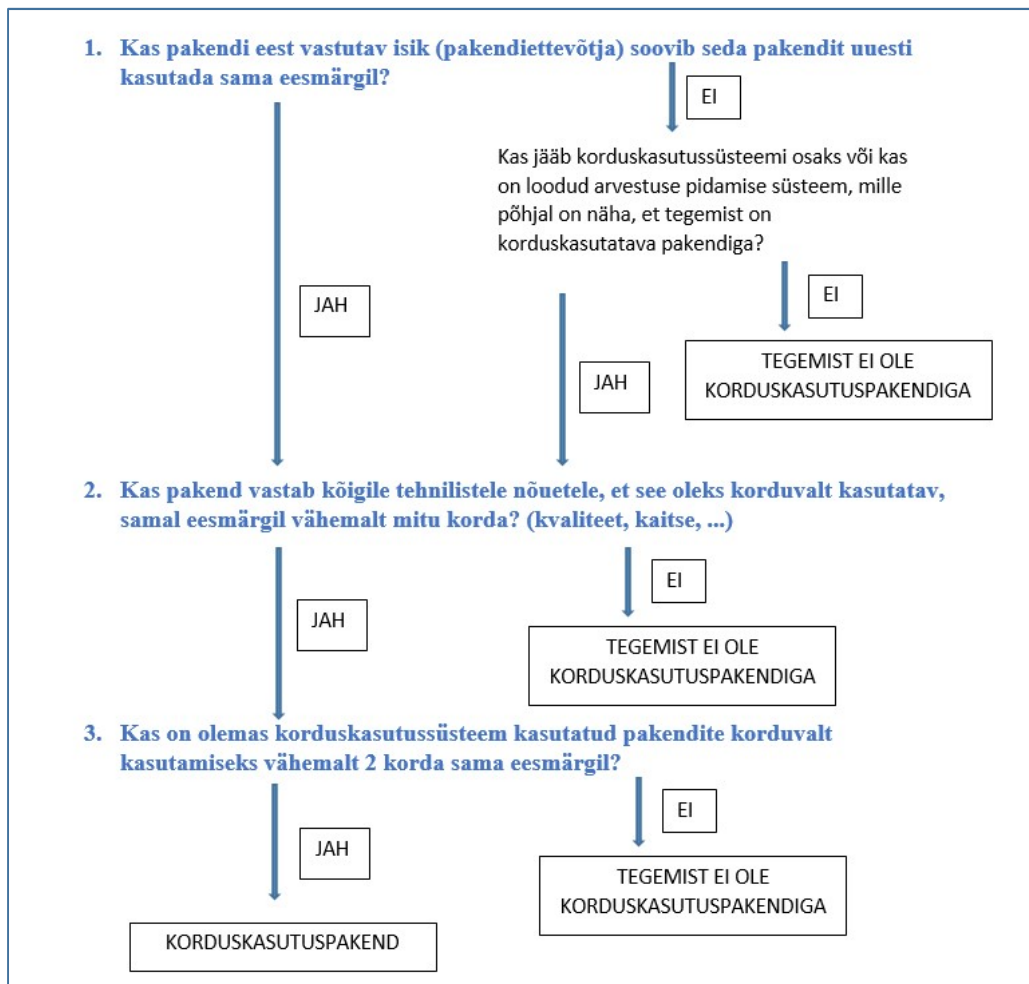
1. Kas pakendi eest vastutav isik (pakendiettevõtja) soovib seda pakendit uuesti kasutada sama eesmärgil?

EI

Kas jääb korduskasutussüsteemi osaks või kas on loodud arvestuse pidamise süsteem, mille põhjal on näha, et tegemist on korduskasutatava pakendiga?

JAH

EI

JAH

TEGEMIST EI OLE KORDUSKASUTUSPAKENDIGA

2. Kas pakend vastab kõigile tehnilistele nõuetele, et see oleks korduvalt kasutatav, samal eesmärgil vähemalt mitu korda? (kvaliteet, kaitse, ...)

EI

JAH

TEGEMIST EI OLE KORDUSKASUTUSPAKENDIGA

3. Kas on olemas korduskasutussüsteem kasutatud pakendite korduvalt kasutamiseks vähemalt 2 korda sama eesmärgil?

EI

JAH

TEGEMIST EI OLE KORDUSKASUTUSPAKENDIGA

KORDUSKASUTUSPAKEND